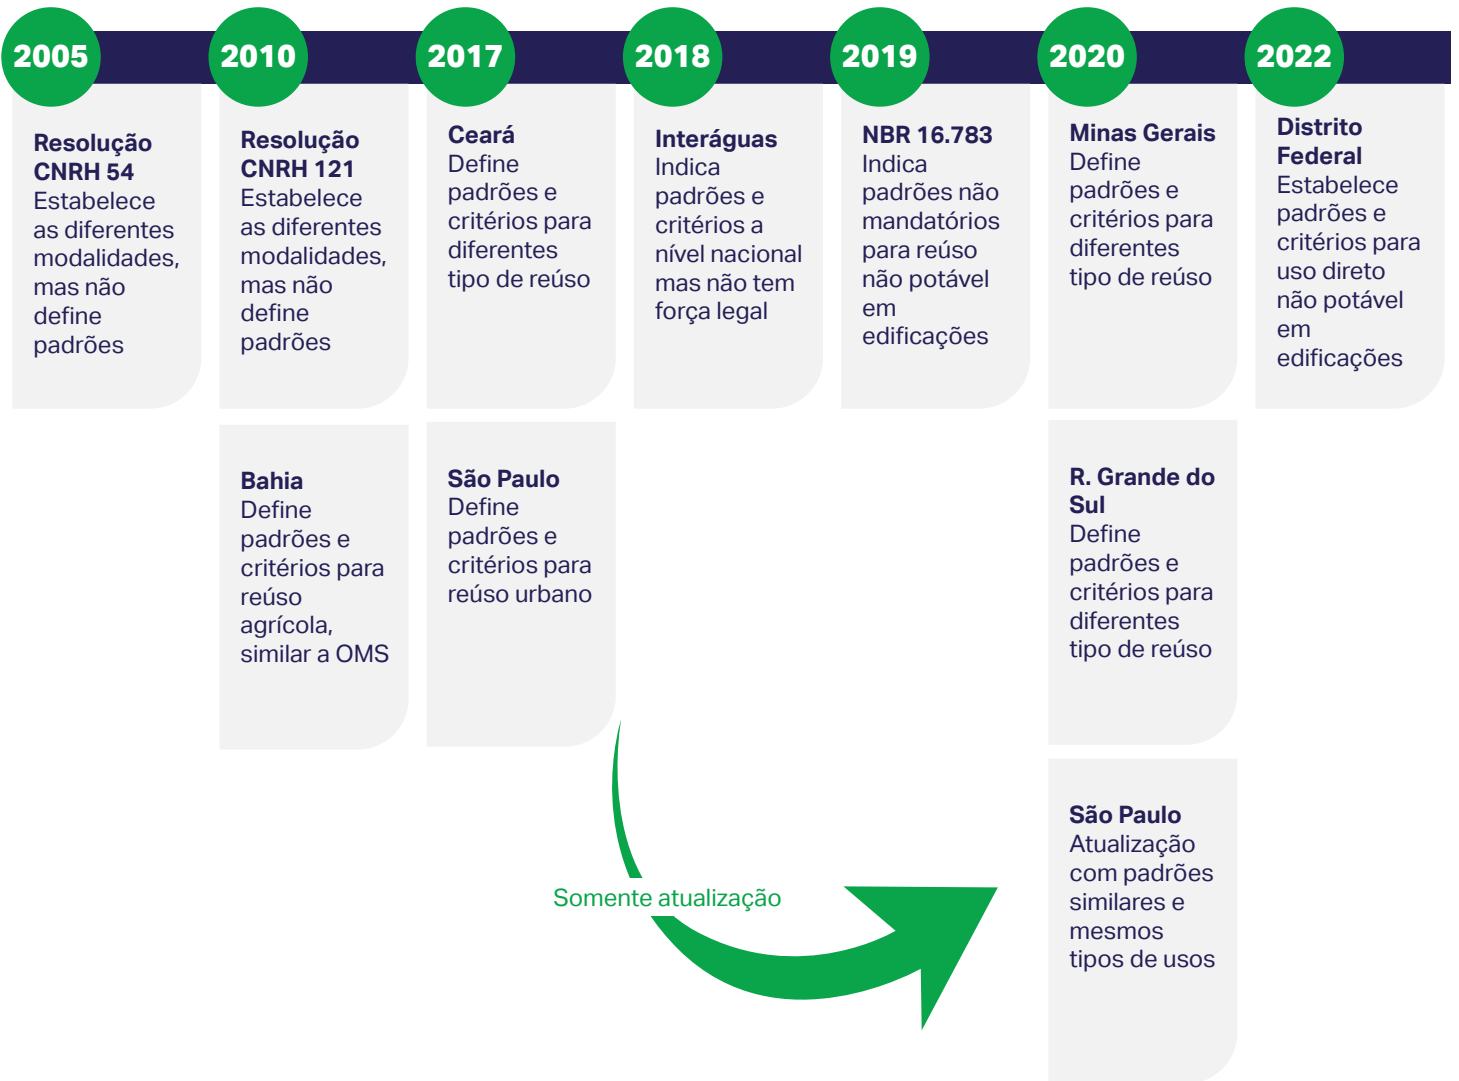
2005

Resolução CNRH 54
Estabelece as diferentes modalidades, mas não define padrões

2010

Resolução CNRH 121
Estabelece as diferentes modalidades, mas não define padrões

Bahia
Define padrões e critérios para reúso agrícola, similar a OMS

2017

Ceará
Define padrões e critérios para diferentes tipo de reúso

São Paulo
Define padrões e critérios para reúso urbano

2018

Interáguas
Indica padrões e critérios a nível nacional mas não tem força legal

2019

NBR 16.783
Indica padrões não mandatórios para reúso não potável em edificações

2020

Minas Gerais
Define padrões e critérios para diferentes tipo de reúso

R. Grande do Sul
Define padrões e critérios para diferentes tipo de reúso

São Paulo
Atualização com padrões similares e mesmos tipos de usos

2022

Distrito Federal
Estabelece padrões e critérios para uso direto não potável em edificações

Somente atualização